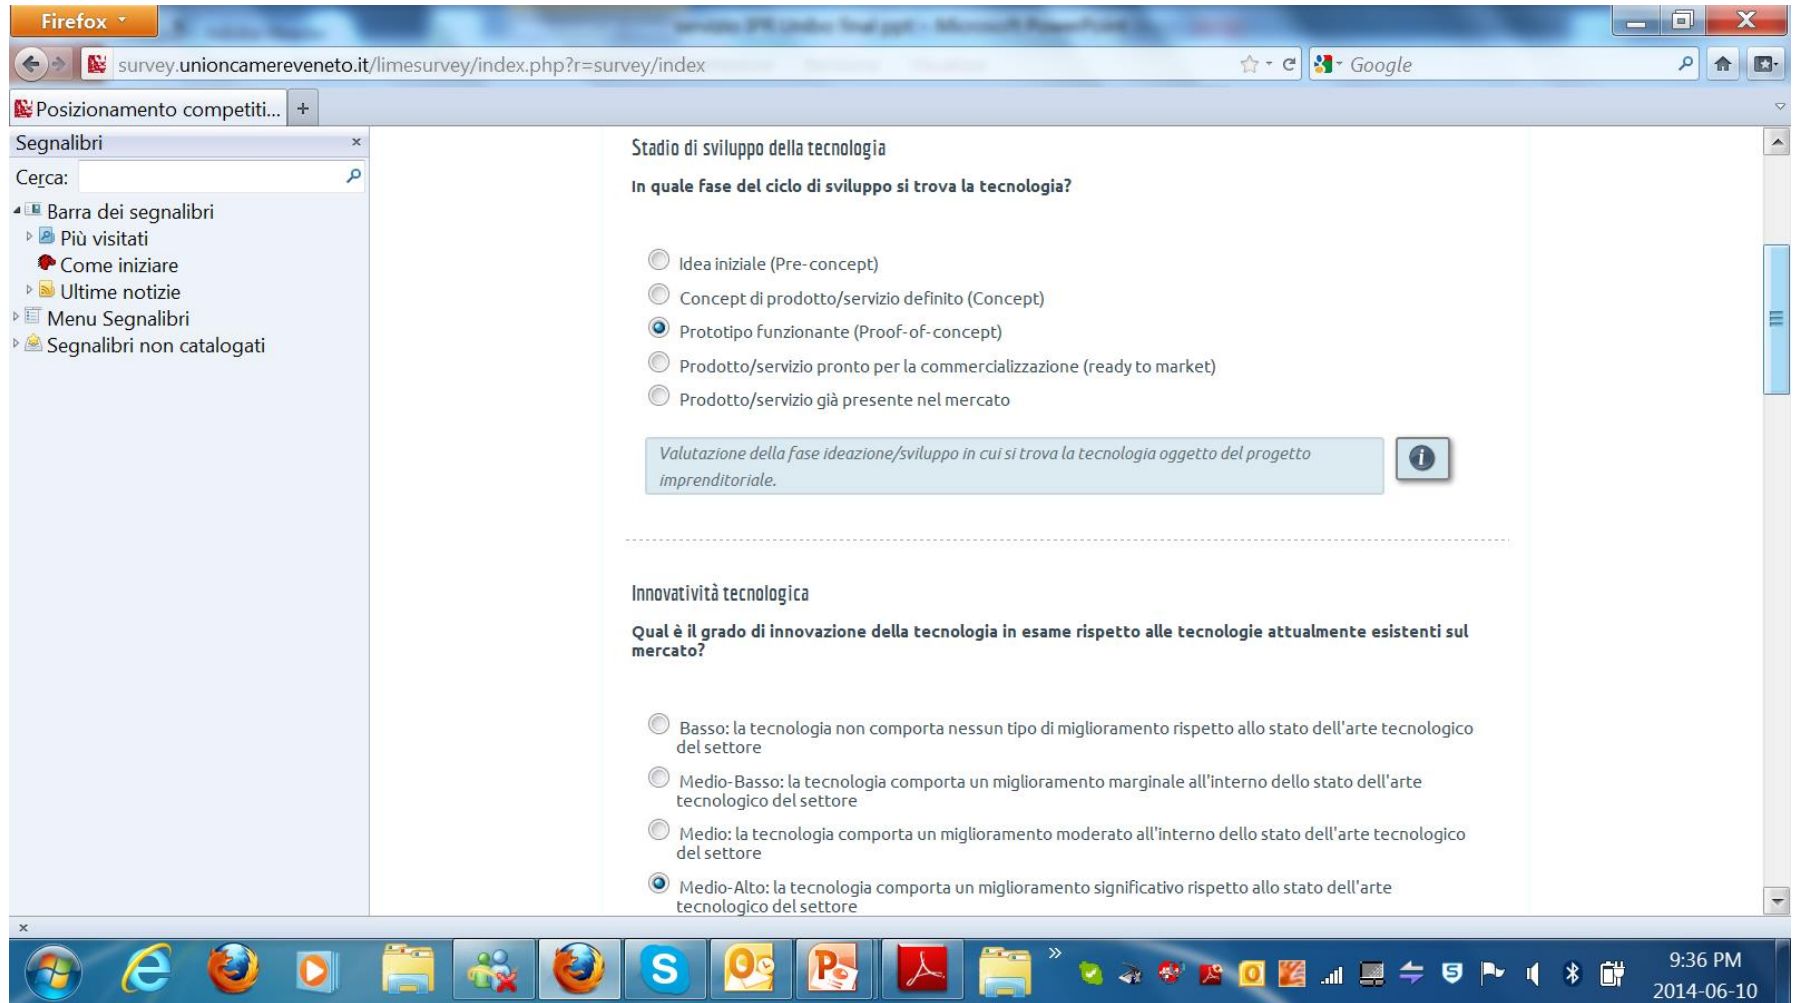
Firefox

survey.unioncamereveneto.it/limesurvey/index.php?r=survey/index

Google

Posizionamento competiti... +

Segnalibri ×

Cerca:

Barra dei segnalibri
Più visitati
Come iniziare
Ultime notizie
Menu Segnalibri
Segnalibri non catalogati

Stadio di sviluppo della tecnologia

In quale fase del ciclo di sviluppo si trova la tecnologia?

Idea iniziale (Pre-concept)
Concept di prodotto/servizio definito (Concept)
Prototipo funzionante (Proof-of-concept)
Prodotto/servizio pronto per la commercializzazione (ready to market)
Prodotto/servizio già presente nel mercato

Valutazione della fase ideazione/sviluppo in cui si trova la tecnologia oggetto del progetto imprenditoriale.

Innovatività tecnologica

Qual è il grado di innovazione della tecnologia in esame rispetto alle tecnologie attualmente esistenti sul mercato?

Basso: la tecnologia non comporta nessun tipo di miglioramento rispetto allo stato dell'arte tecnologico del settore
Medio-Basso: la tecnologia comporta un miglioramento marginale all'interno dello stato dell'arte tecnologico del settore
Medio: la tecnologia comporta un miglioramento moderato all'interno dello stato dell'arte tecnologico del settore
Medio-Alto: la tecnologia comporta un miglioramento significativo rispetto allo stato dell'arte tecnologico del settore

×

9:36 PM
2014-06-10